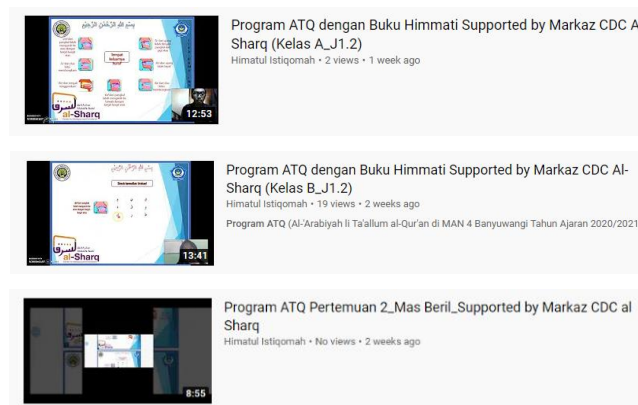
بسم الله الرحمن الرحيم

al-Sharq

12:53

Program ATQ dengan Buku Himmati Supported by Markaz CDC A Sharq (Kelas A_J1.2)

Himatul Istiqomah • 2 views • 1 week ago

بسم الله الرحمن الرحيم

al-Sharq

13:41

Program ATQ dengan Buku Himmati Supported by Markaz CDC Al-Sharq (Kelas B_J1.2)

Himatul Istiqomah • 19 views • 2 weeks ago

Program ATQ (Al-'Arabiyah li Ta'allum al-Qur'an di MAN 4 Banyuwangi Tahun Ajaran 2020/2021

8:55

Program ATQ Pertemuan 2_Mas Beril_Supported by Markaz CDC al Sharq

Himatul Istiqomah • No views • 2 weeks ago